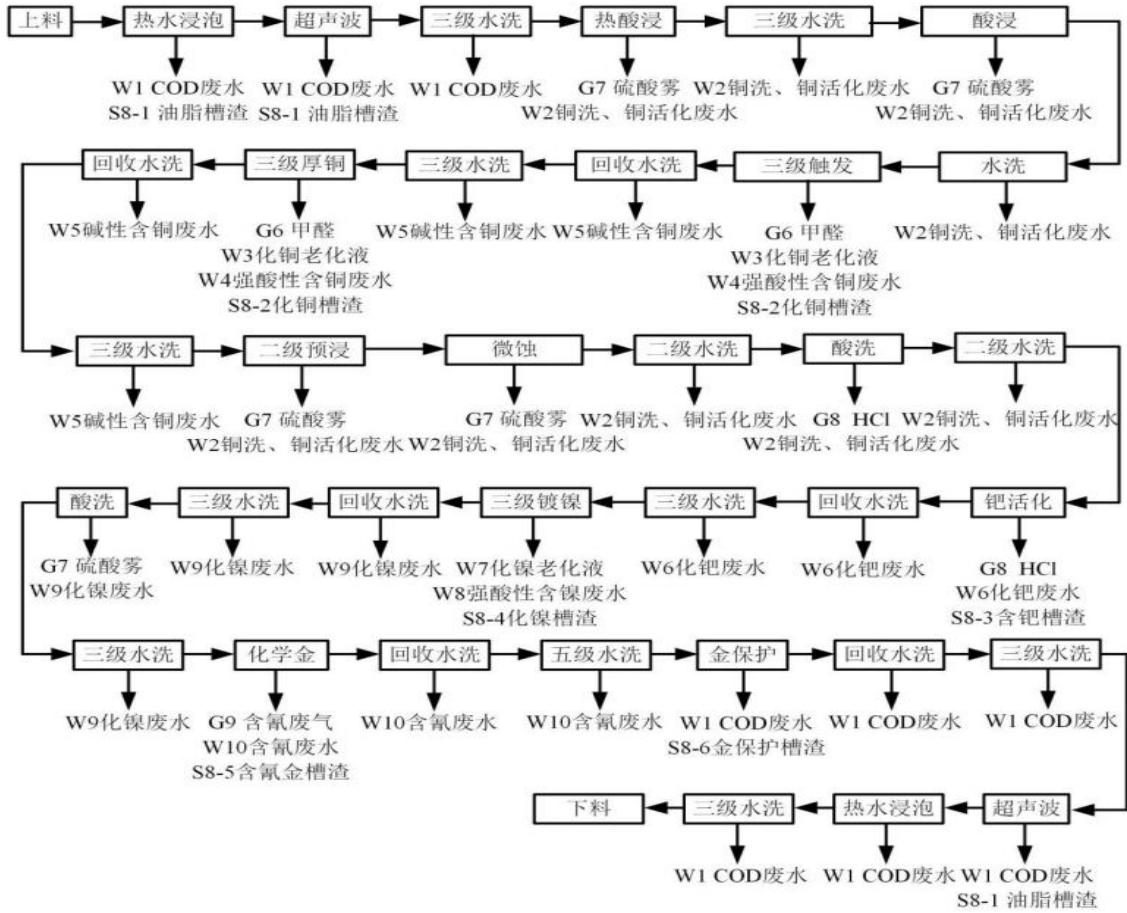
上料
热水浸泡
W1 COD废水
S8-1 油脂槽渣
超声波
W1 COD废水
S8-1 油脂槽渣
三级水洗
W1 COD废水
热酸浸
G7 硫酸雾
W2铜洗、铜活化废水
三级水洗
W2铜洗、铜活化废水
酸浸
G7 硫酸雾
W2铜洗、铜活化废水

水洗
W2铜洗、铜活化废水
三级触发
G6 甲醛
W3化铜老化液
W4强酸性含铜废水
S8-2化铜槽渣
回收水洗
W5碱性含铜废水
三级水洗
W5碱性含铜废水
三级厚铜
G6 甲醛
W3化铜老化液
W4强酸性含铜废水
S8-2化铜槽渣
回收水洗
W5碱性含铜废水

三级水洗
W5碱性含铜废水
二级预浸
G7 硫酸雾
W2铜洗、铜活化废水
微蚀
G7 硫酸雾
W2铜洗、铜活化废水
二级水洗
W2铜洗、铜活化废水
酸洗
G8 HCl
W2铜洗、铜活化废水
二级水洗
W2铜洗、铜活化废水

钯活化
G8 HCl
W6化钯废水
S8-3含钯槽渣
回收水洗
W6化钯废水
三级水洗
W6化钯废水
三级镀镍
W7化镍老化液
W8强酸性含镍废水
S8-4化镍槽渣
回收水洗
W9化镍废水
三级水洗
W9化镍废水
酸洗
G7 硫酸雾
W9化镍废水

三级水洗
W9化镍废水
化学金
G9 含氰废气
W10含氰废水
S8-5含氰金槽渣
回收水洗
W10含氰废水
五级水洗
W10含氰废水
金保护
W1 COD废水
S8-6金保护槽渣
回收水洗
W1 COD废水
三级水洗
W1 COD废水

超声波
W1 COD废水
S8-1 油脂槽渣
热水浸泡
W1 COD废水
三级水洗
W1 COD废水
下料